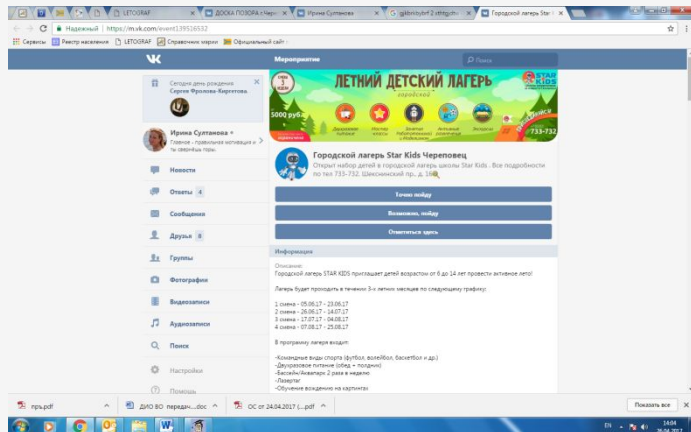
LETOGRAF | ДОСКА ПОЗОРА г.Череп | Ирина Султанова | gdbtrsdybrf 2 sthtgjdtw | Городской лагерь Star K

Надежный | https://m.vk.com/event139516532

Сервисы | Реестр населения | LETOGRAF | Справочник марки | Официальный сайт

Мероприятие

Поиск

Сегодня день рождения
Сергея Фролова-Кирсутова.

Ирина Султанова
Главное - правильная мотивация и ты свернёшь горы.

Новости
Ответы 4
Сообщения
Друзья 8
Группы
Фотографии
Видеозаписи
Аудиозаписи
Поиск
Настройки
Помощь

ЛЕТНИЙ ДЕТСКИЙ ЛАГЕРЬ
городской
5000 руб.
STAR KIDS
733-732

Городской лагерь Star Kids Череповец
Открыт набор детей в городской лагерь школы Star Kids . Все подробности по тел 733-732. Шекснинский пр., д. 16

Точно пойду
Возможно, пойду
Отметиться здесь

Информация

Описание:
Городской лагерь STAR KIDS приглашает детей возрастом от 6 до 14 лет провести активное лето!

Лагерь будет проходить в течении 3-х летних месяцев по следующему графику:

1 смена - 05.06.17 - 23.06.17
2 смена - 26.06.17 - 14.07.17
3 смена - 17.07.17 - 04.08.17
4 смена - 07.08.17 - 25.08.17

В программу лагеря входит:

-Командные виды спорта (футбол, волейбол, баскетбол и др.)
-Двухразовое питание (обед + полдник)
-Бассейн/Аквапарк 2 раза в неделю
-Лазертаг
-Обучение вождению на картингах

прь.pdf | ДИО ВО передач....doc | ОС от 24.04.2017 (....pdf | Показать все

EN | 14:04 | 26.04.2017